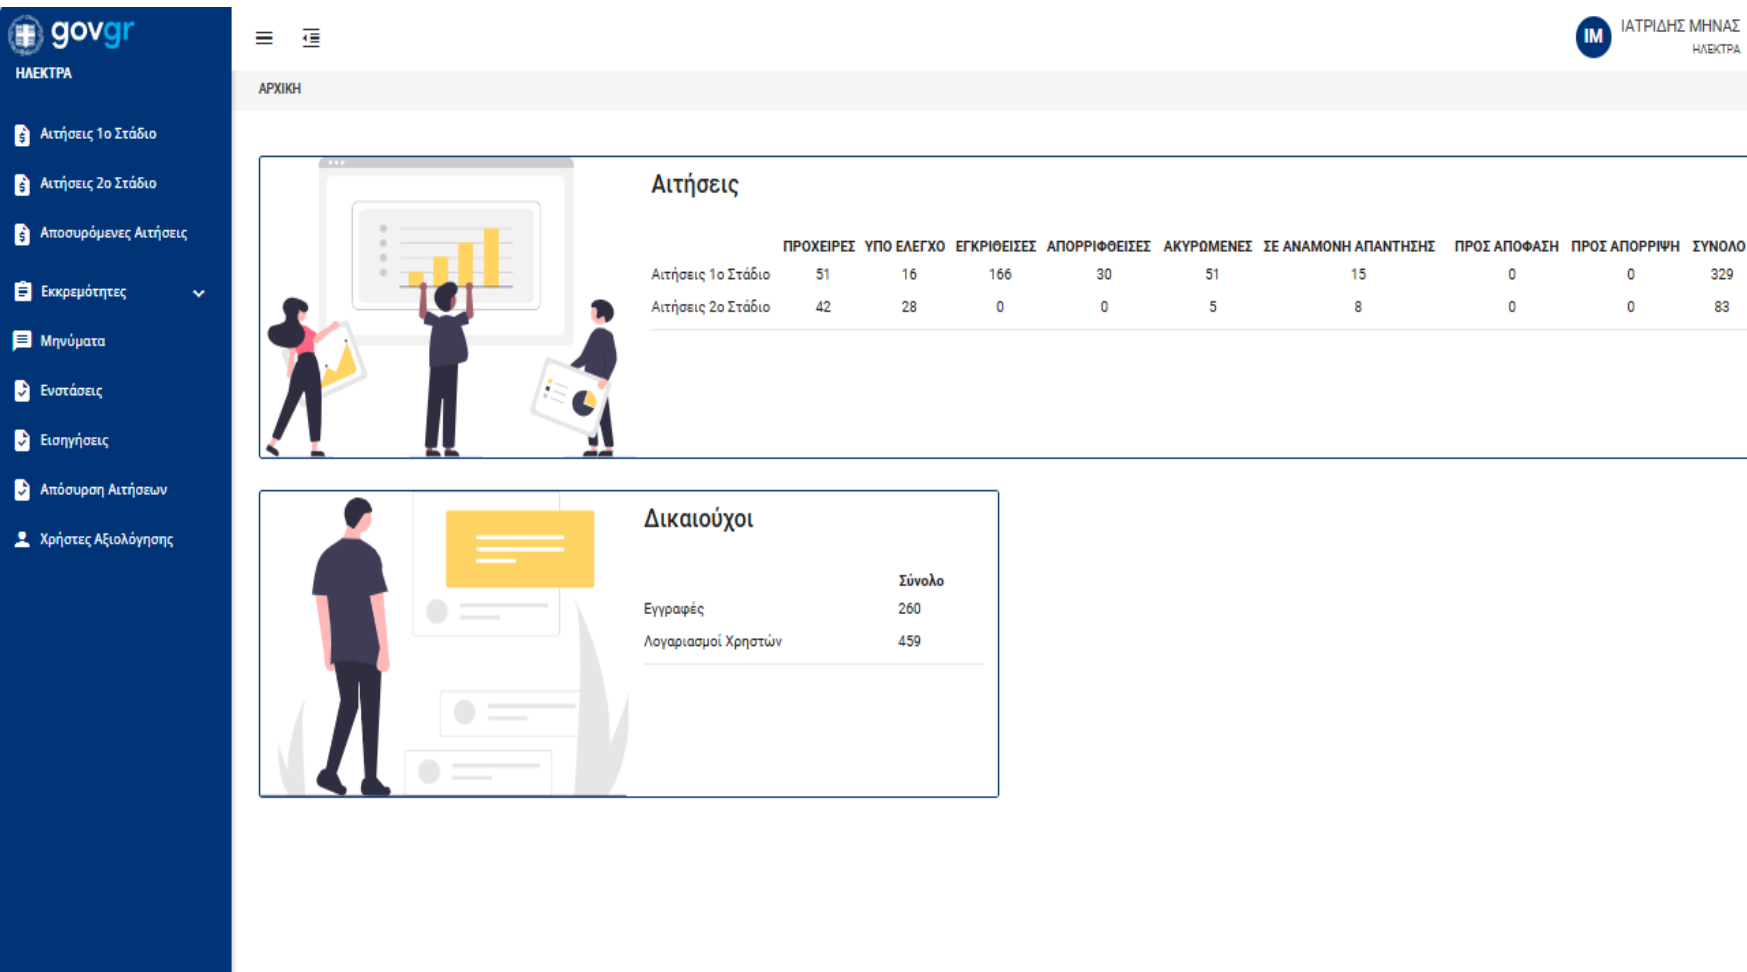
govgr
ΗΛΕΚΤΡΑ

Αιτήσεις 1ο Στάδιο
Αιτήσεις 2ο Στάδιο
Αποσυρόμενες Αιτήσεις
Εκκρεμότητες
Μηνύματα
Ενστάσεις
Εισηγήσεις
Απόσυρση Αιτήσεων
Χρήστες Αξιολόγησης

IM ΙΑΤΡΙΔΗΣ ΜΗΝΑΣ
ΗΛΕΚΤΡΑ

ΑΡΧΙΚΗ

Αιτήσεις

| | ΠΡΟΧΕΙΡΕΣ | ΥΠΟ ΕΛΕΓΧΟ | ΕΓΚΡΙΘΕΙΣΕΣ | ΑΠΟΡΡΙΦΘΕΙΣΕΣ | ΑΚΥΡΩΜΕΝΕΣ | ΣΕ ΑΝΑΜΟΝΗ ΑΠΑΝΤΗΣΗΣ | ΠΡΟΣ ΑΠΟΦΑΣΗ | ΠΡΟΣ ΑΠΟΡΡΙΨΗ | ΣΥΝΟΛΟ |
|---|---|---|---|---|---|---|---|---|---|
| Αιτήσεις 1ο Στάδιο | 51 | 16 | 166 | 30 | 51 | 15 | 0 | 0 | 329 |
| Αιτήσεις 2ο Στάδιο | 42 | 28 | 0 | 0 | 5 | 8 | 0 | 0 | 83 |

Δικαιούχοι

| | Σύνολο |
|---|---|
| Εγγραφές | 260 |
| Λογαριασμοί Χρηστών | 459 |